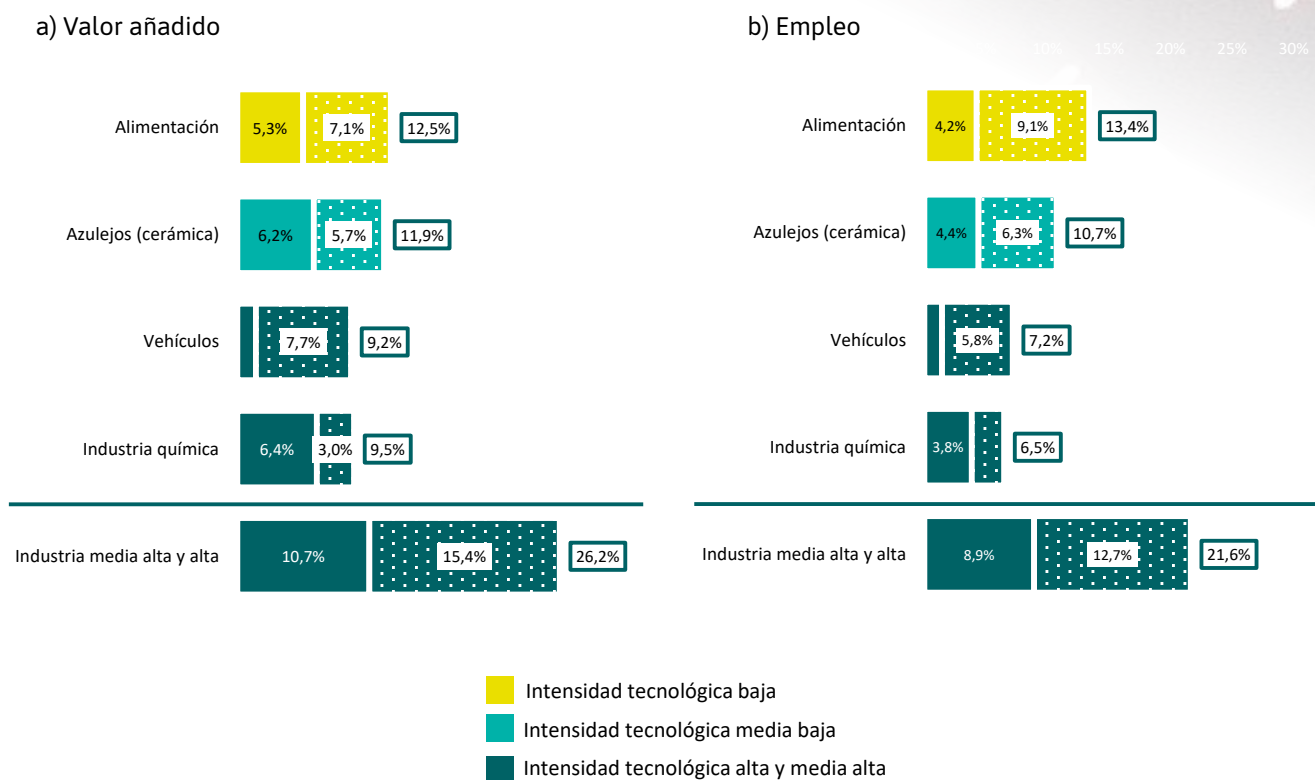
a) Valor añadido

Alimentación 5,3% 7,1% 12,5%

Azulejos (cerámica) 6,2% 5,7% 11,9%

Vehículos 7,7% 9,2%

Industria química 6,4% 3,0% 9,5%

Industria media alta y alta 10,7% 15,4% 26,2%

b) Empleo

10% 15% 20% 25% 30%

Alimentación 4,2% 9,1% 13,4%

Azulejos (cerámica) 4,4% 6,3% 10,7%

Vehículos 5,8% 7,2%

Industria química 3,8% 6,5%

Industria media alta y alta 8,9% 12,7% 21,6%

Intensidad tecnológica baja
Intensidad tecnológica media baja
Intensidad tecnológica alta y media alta